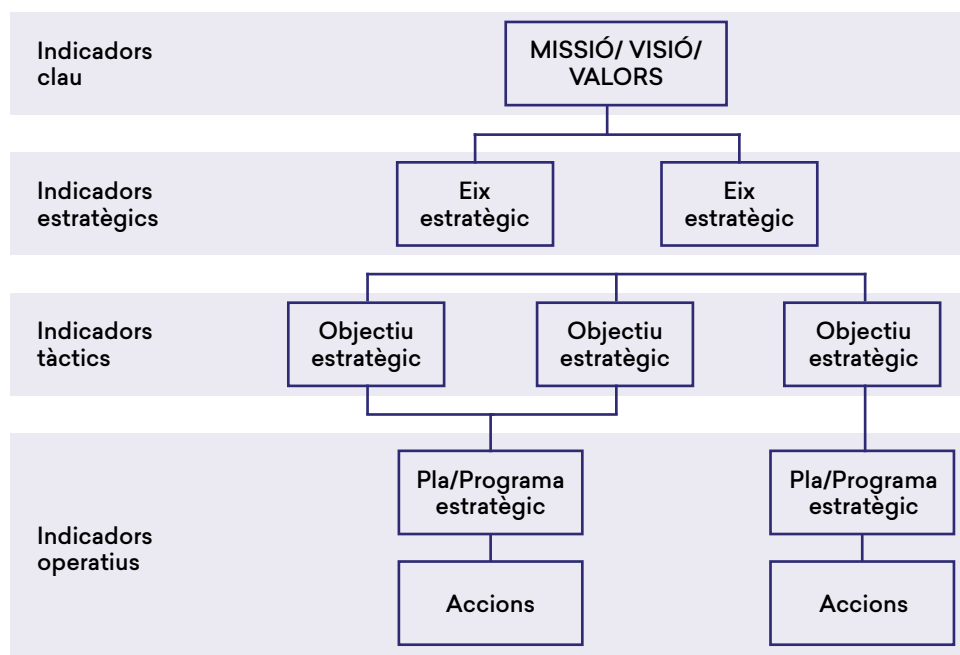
Indicadors clau

MISSIÓ/ VISIÓ/ VALORS

Indicadors estratègics

Eix estratègic

Eix estratègic

Indicadors tàctics

Objectiu estratègic

Objectiu estratègic

Objectiu estratègic

Indicadors operatius

Pla/Programa estratègic

Pla/Programa estratègic

Accions

Accions